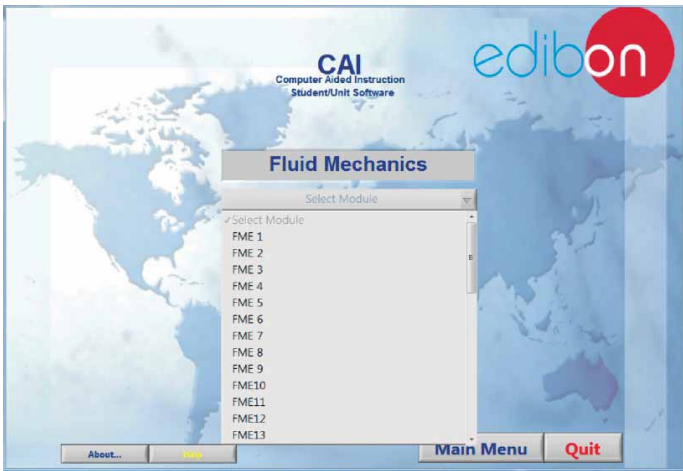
CAI
Computer Aided Instruction
Student/Unit Software

edibon

Fluid Mechanics

Select Module

✓Select Module
FME 1
FME 2
FME 3
FME 4
FME 5
FME 6
FME 7
FME 8
FME 9
FME10
FME11
FME12
FME13

About...
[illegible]
Main Menu
Quit